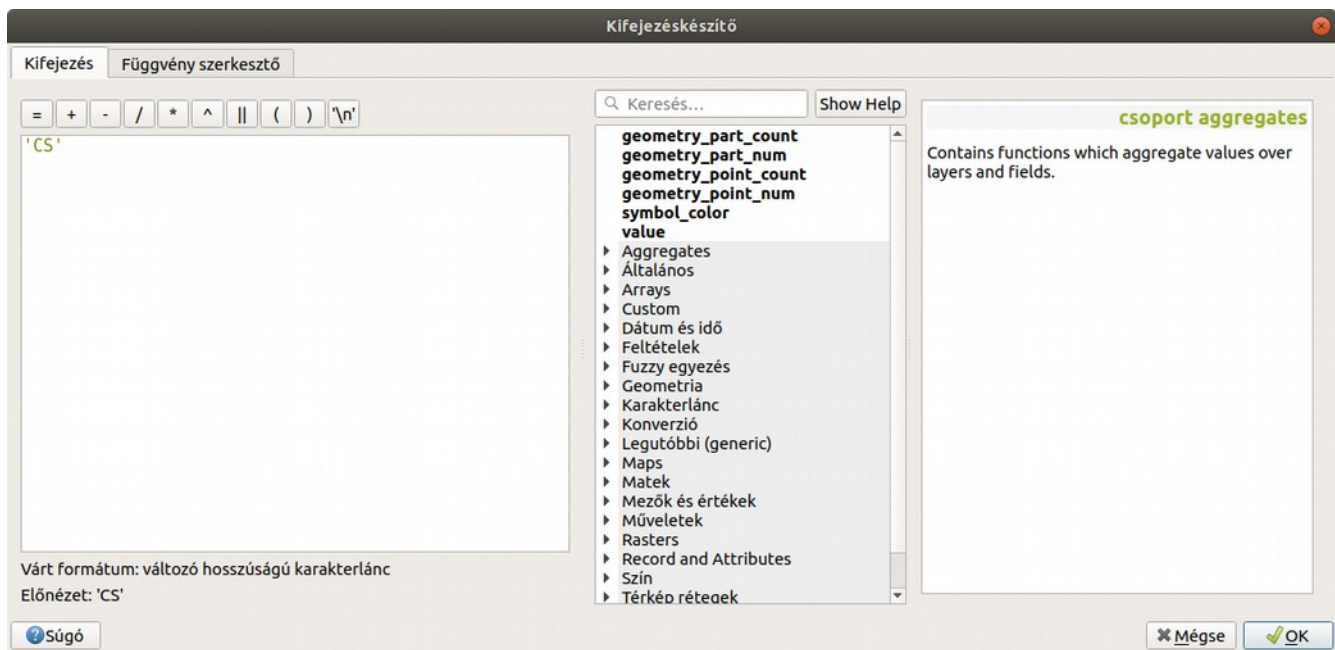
Kifejezéskészítő

Kifejezés | Függvény szerkesztő

= + - / * ^ || ( ) '\n'

'CS'

Vårt formátum: változó hosszúságú karakterlánc
Előnézet: 'CS'

Keresés...
Show Help

geometry_part_count
geometry_part_num
geometry_point_count
geometry_point_num
symbol_color
value
Aggregates
Általános
Arrays
Custom
Dátum és idő
Feltételek
Fuzzy egyezés
Geometria
Karakterlánc
Konverzió
Legutóbbi (generic)
Maps
Matek
Mezők és értékek
Műveletek
Rasters
Record and Attributes
Szín
Térkép rétegek

csoport aggregates

Contains functions which aggregate values over layers and fields.

Súgó

Mégse
OK